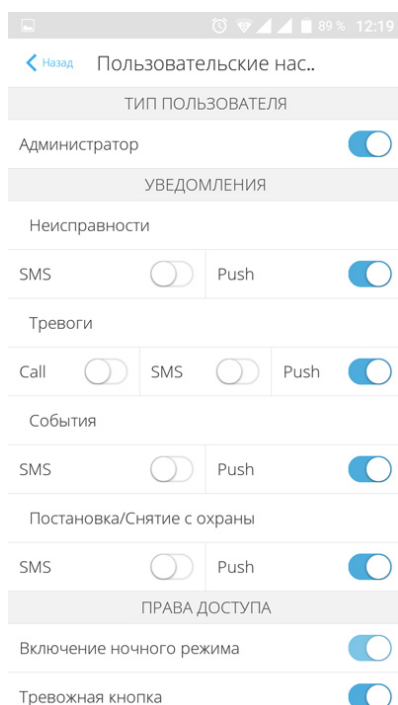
89 % 12:19

Назад Пользовательские нас..

ТИП ПОЛЬЗОВАТЕЛЯ

Администратор

УВЕДОМЛЕНИЯ

Неисправности

SMS

Push

Тревоги

Call

SMS

Push

События

SMS

Push

Постановка/Снятие с охраны

SMS

Push

ПРАВА ДОСТУПА

Включение ночного режима

Тревожная кнопка